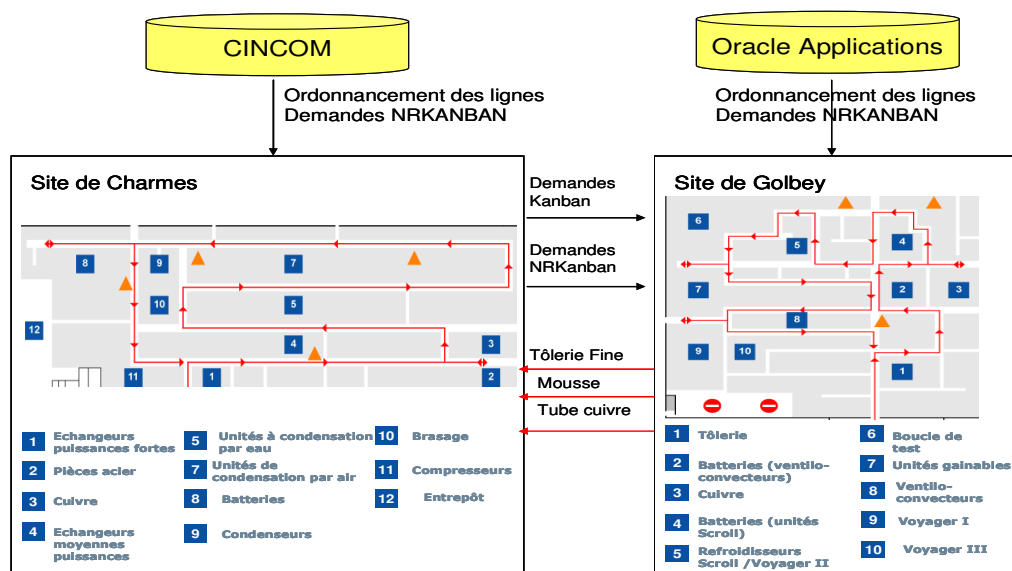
CINCOM

Oracle Applications

Ordonnancement des lignes
Demandes NRKANBAN

Ordonnancement des lignes
Demandes NRKANBAN

Site de Charmes

Site de Golbey

Demandes Kanban

Demandes NRKanban

Tôlerie Fine

Mousse

Tube cuivre

8 9 7 10 5 12 4 3 11 1 2

6 5 4 2 3 7 8 9 10 1

1 Echangeurs puissances fortes
2 Pièces acier
3 Cuivre
4 Echangeurs moyennes puissances
5 Unités à condensation par eau
7 Unités de condensation par air
8 Batteries
9 Condenseurs
10 Brasage
11 Compresseurs
12 Entrepôt

1 Tôlerie
2 Batteries (ventilo-convecteurs)
3 Cuivre
4 Batteries (unités Scroll)
5 Refroidisseurs Scroll /Voyager II
6 Boucle de test
7 Unités gainables
8 Ventilo-convecteurs
9 Voyager I
10 Voyager III